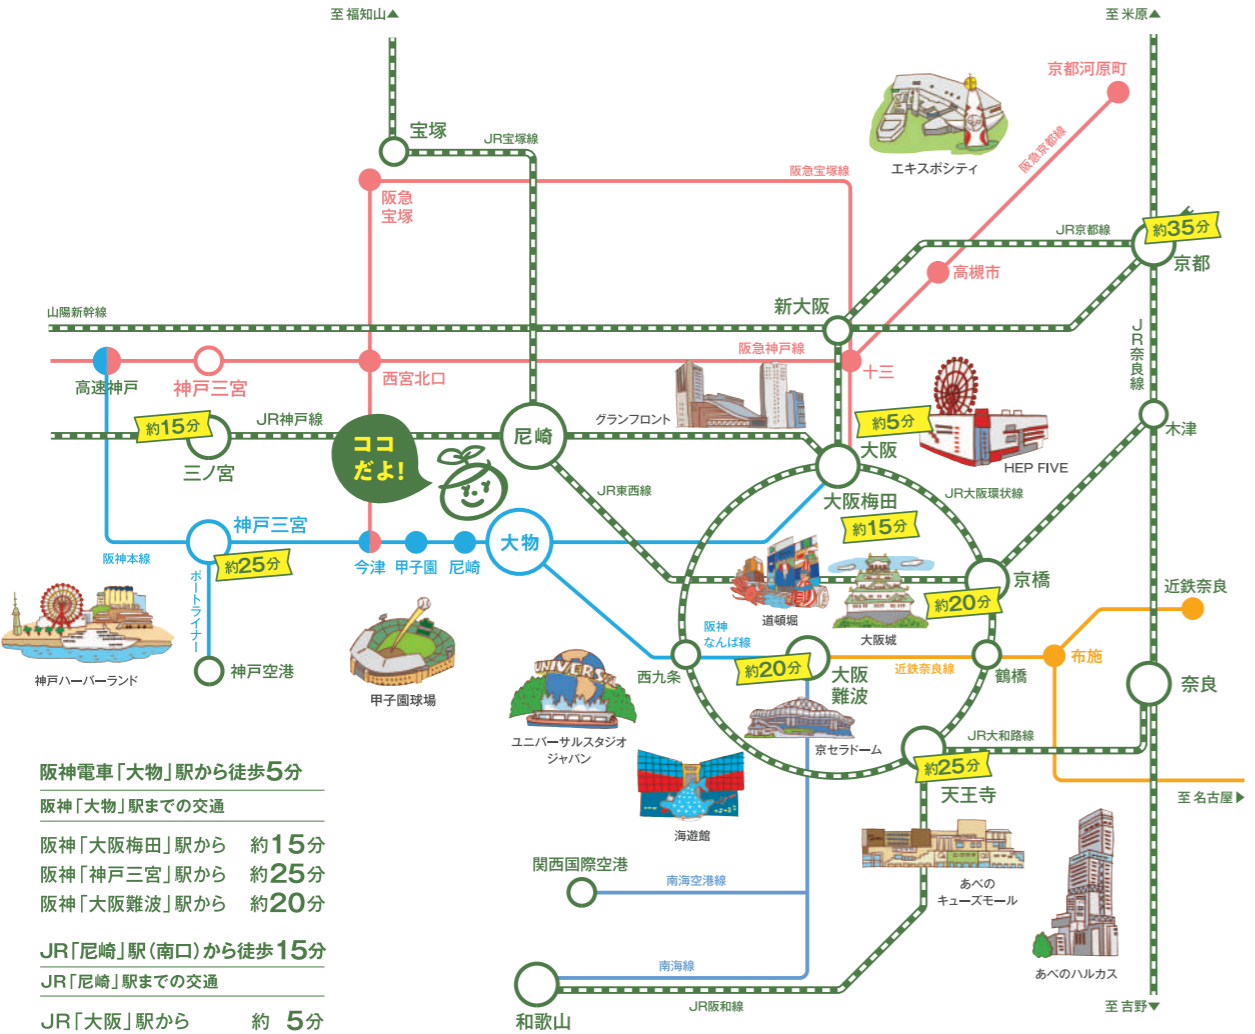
至 福知山▲
至 米原▲
宝塚
JR宝塚線
京都河原町
エキスポシティ
阪急京都線
阪急宝塚線
阪急
宝塚
JR京都線
約35分
京都
高槻市
新大阪
山陽新幹線
JR奈良線
阪急神戸線
高速神戸
神戸三宮
西宮北口
十三
約15分
JR神戸線
グランフロント
約5分
ココ
だよ!
尼崎
大阪
木津
三ノ宮
HEP FIVE
JR東西線
大阪梅田
JR大阪環状線
神戸三宮
約15分
阪神本線
ポートライナー
約25分
今津
甲子園
尼崎
大物
京橋
近鉄奈良
道頓堀
約20分
大阪城
阪神
なんば線
神戸空港
西九条
約20分
大阪
難波
近鉄奈良線
布施
鶴橋
神戸ハーバーランド
甲子園球場
奈良
ユニバーサルスタジオ
ジャパン
京セラドーム
JR大和路線
約25分
天王寺
至 名古屋▶
阪神電車「大物」駅から徒歩5分
阪神「大物」駅までの交通
海遊館
阪神「大阪梅田」駅から 約15分
阪神「神戸三宮」駅から 約25分
阪神「大阪難波」駅から 約20分
関西国際空港
南海空港線
あべの
キューズモール
JR「尼崎」駅(南口)から徒歩15分
JR「尼崎」駅までの交通
南海線
あべのハルカス
和歌山
JR阪和線
至 吉野▼
JR「大阪」駅から 約 5分